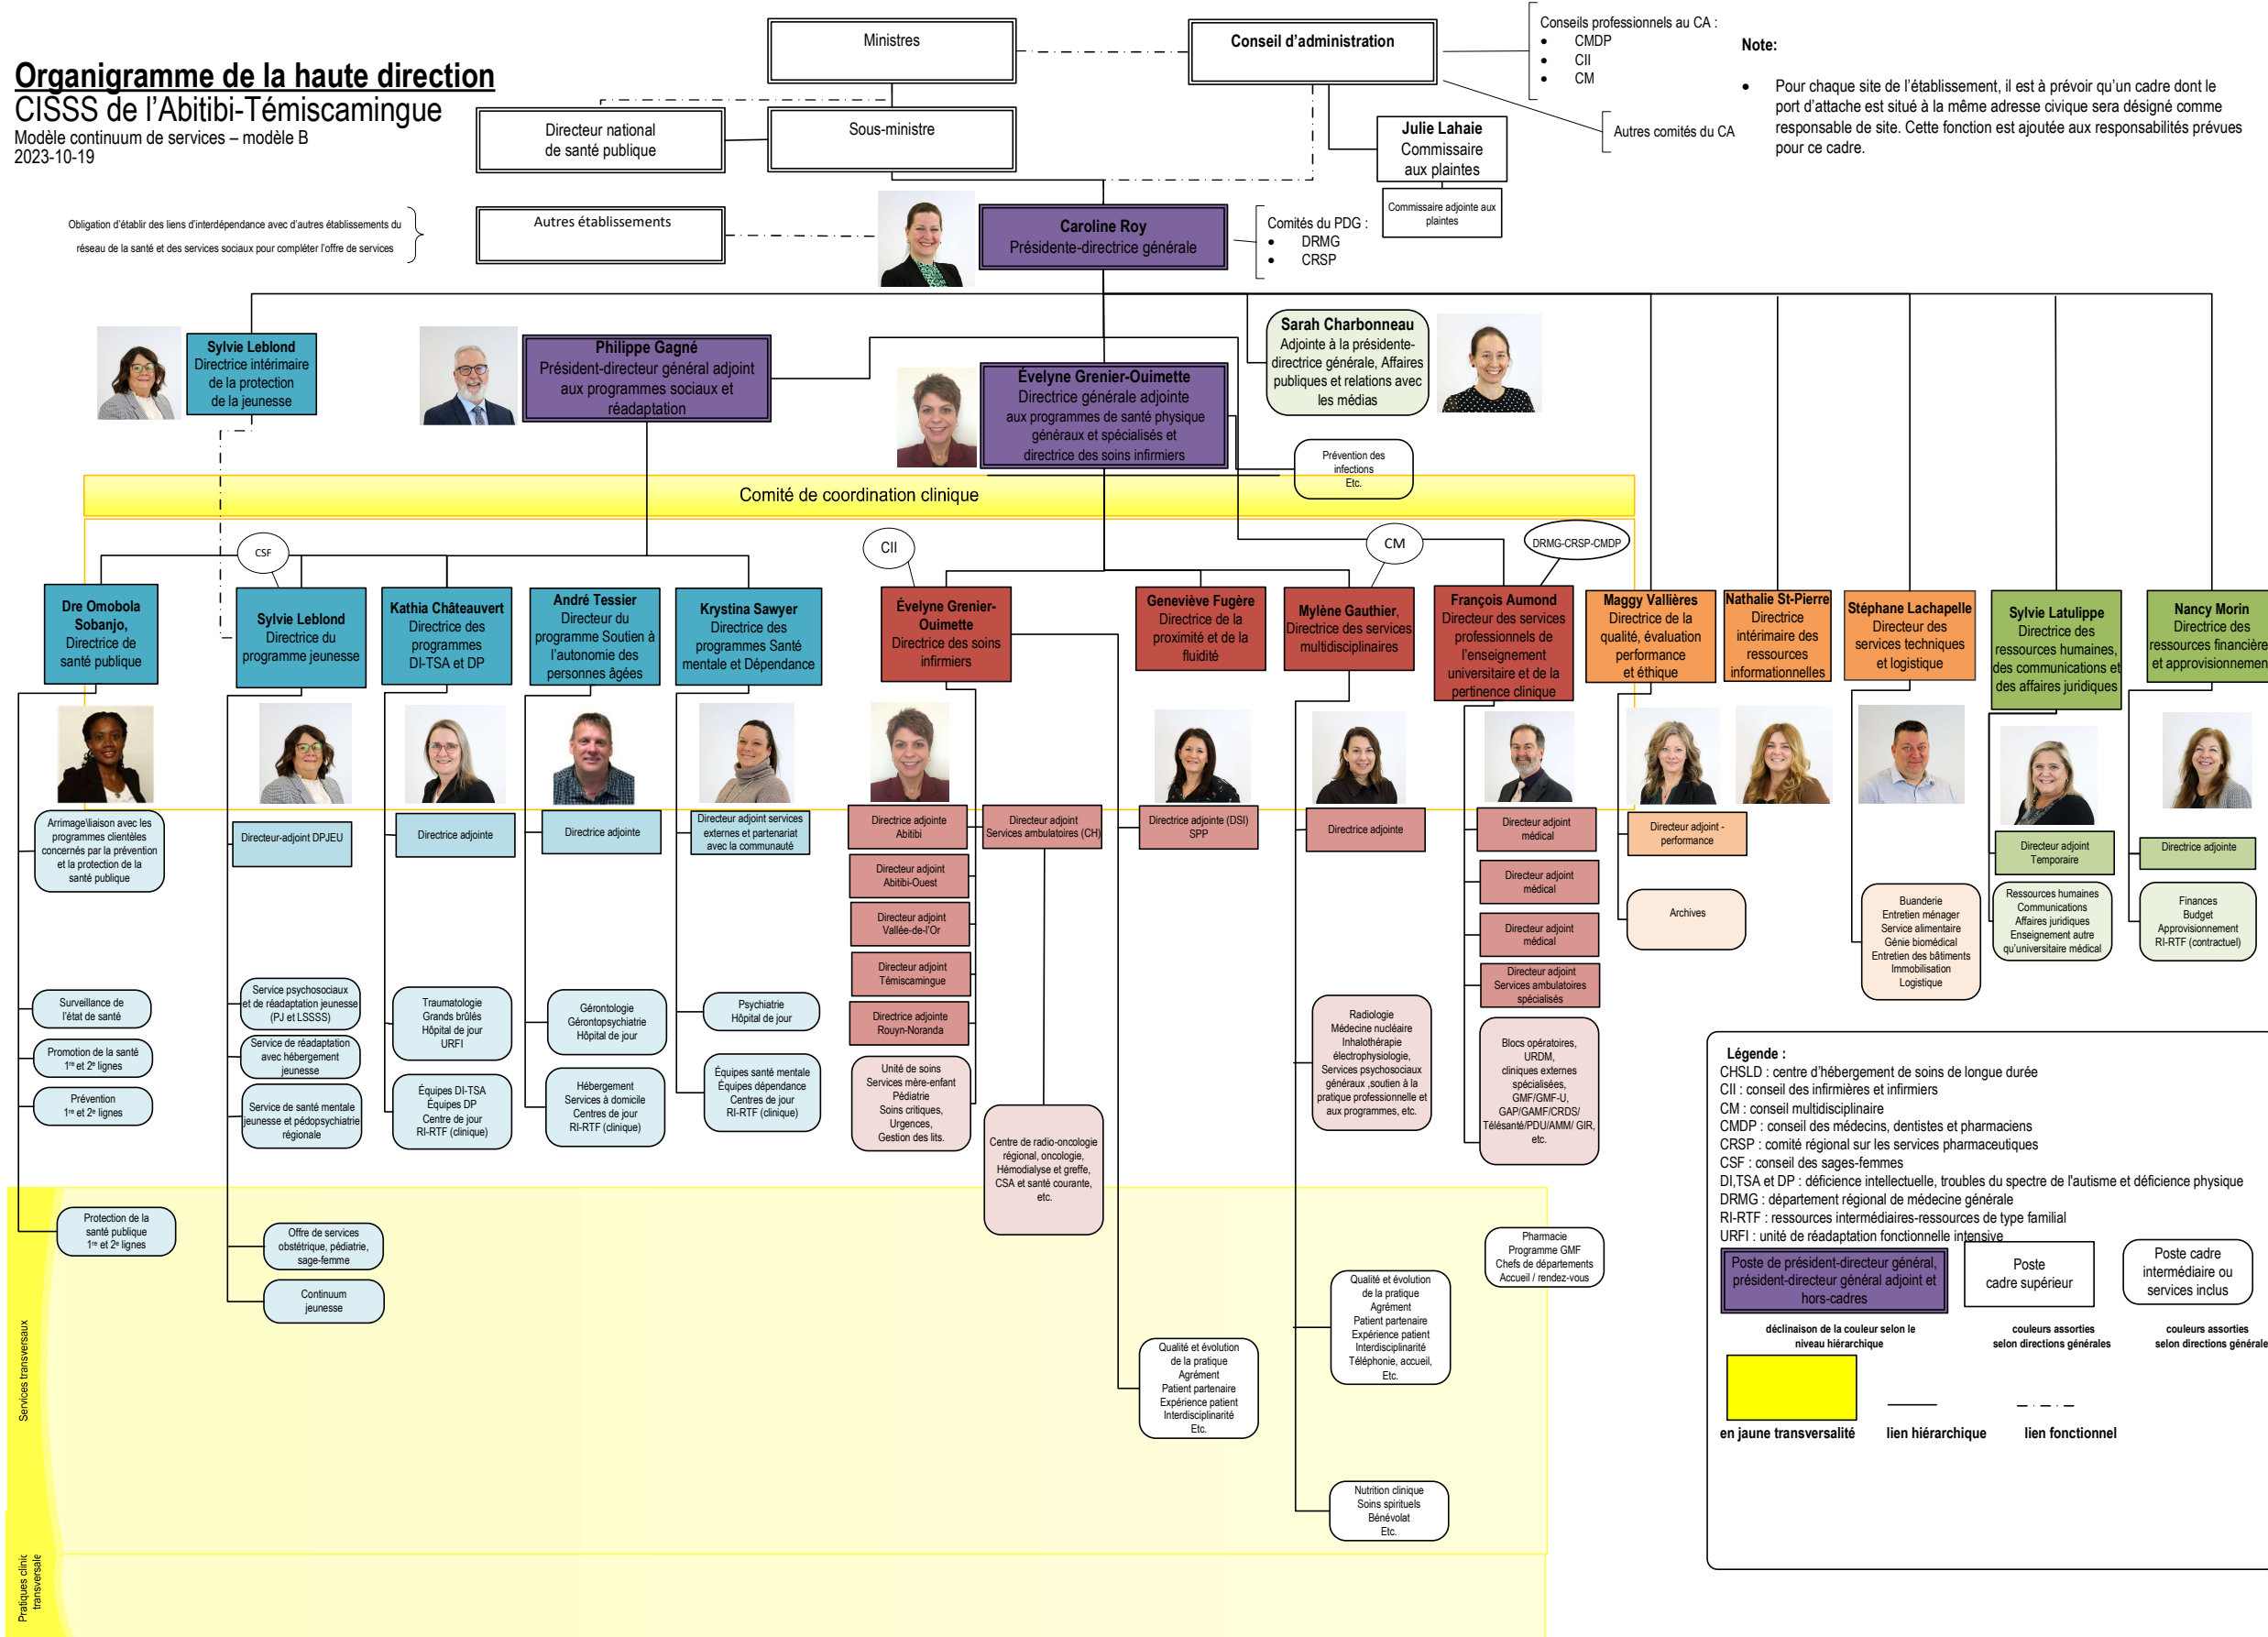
Organigramme de la haute direction
CISSS de l'Abitibi-Témiscamingue
Modèle continuum de services – modèle B
2023-10-19

Ministres

Conseil d'administration

Conseils professionnels au CA :
• CMDP
• CII
• CM

Note:
• Pour chaque site de l'établissement, il est à prévoir qu'un cadre dont le port d'attache est situé à la même adresse civique sera désigné comme responsable de site. Cette fonction est ajoutée aux responsabilités prévues pour ce cadre.

Directeur national de santé publique

Sous-ministre

Julie Lahaie
Commissaire aux plaintes

Autres comités du CA

Commissaire adjointe aux plaintes

Obligation d'établir des liens d'interdépendance avec d'autres établissements du réseau de la santé et des services sociaux pour compléter l'offre de services

Autres établissements

Caroline Roy
Présidente-directrice générale

Comités du PDG :
• DRMG
• CRSP

Sylvie Leblond
Directrice intérimaire de la protection de la jeunesse

Philippe Gagné
Président-directeur général adjoint aux programmes sociaux et réadaptation

Sarah Charbonneau
Adjointe à la présidente-directrice générale, Affaires publiques et relations avec les médias

Évelyne Grenier-Ouimette
Directrice générale adjointe aux programmes de santé physique généraux et spécialisés et directrice des soins infirmiers

Prévention des infections
Etc.

Comité de coordination clinique

CSF

CII

CM

DRMG-CRSP-CMDP

Dre Omobola Sobanjo,
Directrice de santé publique

Sylvie Leblond
Directrice du programme jeunesse

Kathia Châteauvert
Directrice des programmes DI-TSA et DP

André Tessier
Directeur du programme Soutien à l'autonomie des personnes âgées

Krystina Sawyer
Directrice des programmes Santé mentale et Dépendance

Évelyne Grenier-Ouimette
Directrice des soins infirmiers

Geneviève Fugère
Directrice de la proximité et de la fluidité

Mylène Gauthier,
Directrice des services multidisciplinaires

François Aumond
Directeur des services professionnels de l'enseignement universitaire et de la pertinence clinique

Maggy Vallières
Directrice de la qualité, évaluation performance et éthique

Nathalie St-Pierre
Directrice intérimaire des ressources informationnelles

Stéphane Lachapelle
Directeur des services techniques et logistique

Sylvie Latulippe
Directrice des ressources humaines, des communications et des affaires juridiques

Nancy Morin
Directrice des ressources financières et approvisionnement

Arrimage/liaison avec les programmes clientèles concernés par la prévention et la protection de la santé publique

Directeur-adjoint DPJEU

Directrice adjointe

Directrice adjointe

Directeur adjoint services externes et partenariat avec la communauté

Directrice adjointe Abitibi

Directeur adjoint Services ambulatoires (CH)

Directrice adjointe (DSI) SPP

Directrice adjointe

Directeur adjoint médical

Directeur adjoint - performance

Directeur adjoint Temporaire

Directrice adjointe

Directeur adjoint Abitibi-Ouest

Directeur adjoint médical

Archives

Buanderie
Entretien ménager
Service alimentaire
Génie biomédical
Entretien des bâtiments
Immobilisation
Logistique

Ressources humaines
Communications
Affaires juridiques
Enseignement autre qu'universitaire médical

Finances
Budget
Approvisionnement
RI-RTF (contractuel)

Directeur adjoint Vallée-de-l'Or

Directeur adjoint médical

Directeur adjoint Témiscamingue

Directeur adjoint Services ambulatoires spécialisés

Directrice adjointe Rouyn-Noranda

Surveillance de l'état de santé

Promotion de la santé 1re et 2e lignes

Prévention 1re et 2e lignes

Service psychosociaux et de réadaptation jeunesse (PJ et LSSSS)

Service de réadaptation avec hébergement jeunesse

Service de santé mentale jeunesse et pédopsychiatrie régionale

Traumatologie
Grands brûlés
Hôpital de jour
URFI

Équipes DI-TSA
Équipes DP
Centre de jour
RI-RTF (clinique)

Gérontologie
Gérontopsychiatrie
Hôpital de jour

Hébergement
Services à domicile
Centres de jour
RI-RTF (clinique)

Psychiatrie
Hôpital de jour

Équipes santé mentale
Équipes dépendance
Centres de jour
RI-RTF (clinique)

Unité de soins
Services mère-enfant
Pédiatrie
Soins critiques,
Urgences,
Gestion des lits.

Centre de radio-oncologie régional, oncologie, Hémodialyse et greffe, CSA et santé courante, etc.

Radiologie
Médecine nucléaire
Inhalothérapie
électrophysiologie,
Services psychosociaux généraux ,soutien à la pratique professionnelle et aux programmes, etc.

Blocs opératoires,
URDM,
cliniques externes spécialisées,
GMF/GMF-U,
GAP/GAMF/CRDS/
Télésanté/PDU/AMM/ GIR,
etc.

Légende :
CHSLD : centre d'hébergement de soins de longue durée
CII : conseil des infirmières et infirmiers
CM : conseil multidisciplinaire
CMDP : conseil des médecins, dentistes et pharmaciens
CRSP : comité régional sur les services pharmaceutiques
CSF : conseil des sages-femmes
DI,TSA et DP : déficience intellectuelle, troubles du spectre de l'autisme et déficience physique
DRMG : département régional de médecine générale
RI-RTF : ressources intermédiaires-ressources de type familial
URFI : unité de réadaptation fonctionnelle intensive

Protection de la santé publique 1re et 2e lignes

Offre de services obstétrique, pédiatrie, sage-femme

Continuum jeunesse

Pharmacie
Programme GMF
Chefs de départements
Accueil / rendez-vous

Poste de président-directeur général, président-directeur général adjoint et hors-cadres

Poste cadre supérieur

Poste cadre intermédiaire ou services inclus

déclinaison de la couleur selon le niveau hiérarchique

couleurs assorties selon directions générales

couleurs assorties selon directions générales

Qualité et évolution de la pratique
Agrément
Patient partenaire
Expérience patient
Interdisciplinarité
Téléphonie, accueil,
Etc.

Qualité et évolution de la pratique
Agrément
Patient partenaire
Expérience patient
Interdisciplinarité
Etc.

en jaune transversalité

lien hiérarchique

lien fonctionnel

Services transversaux

Nutrition clinique
Soins spirituels
Bénévolat
Etc.

Pratiques clinic transversale